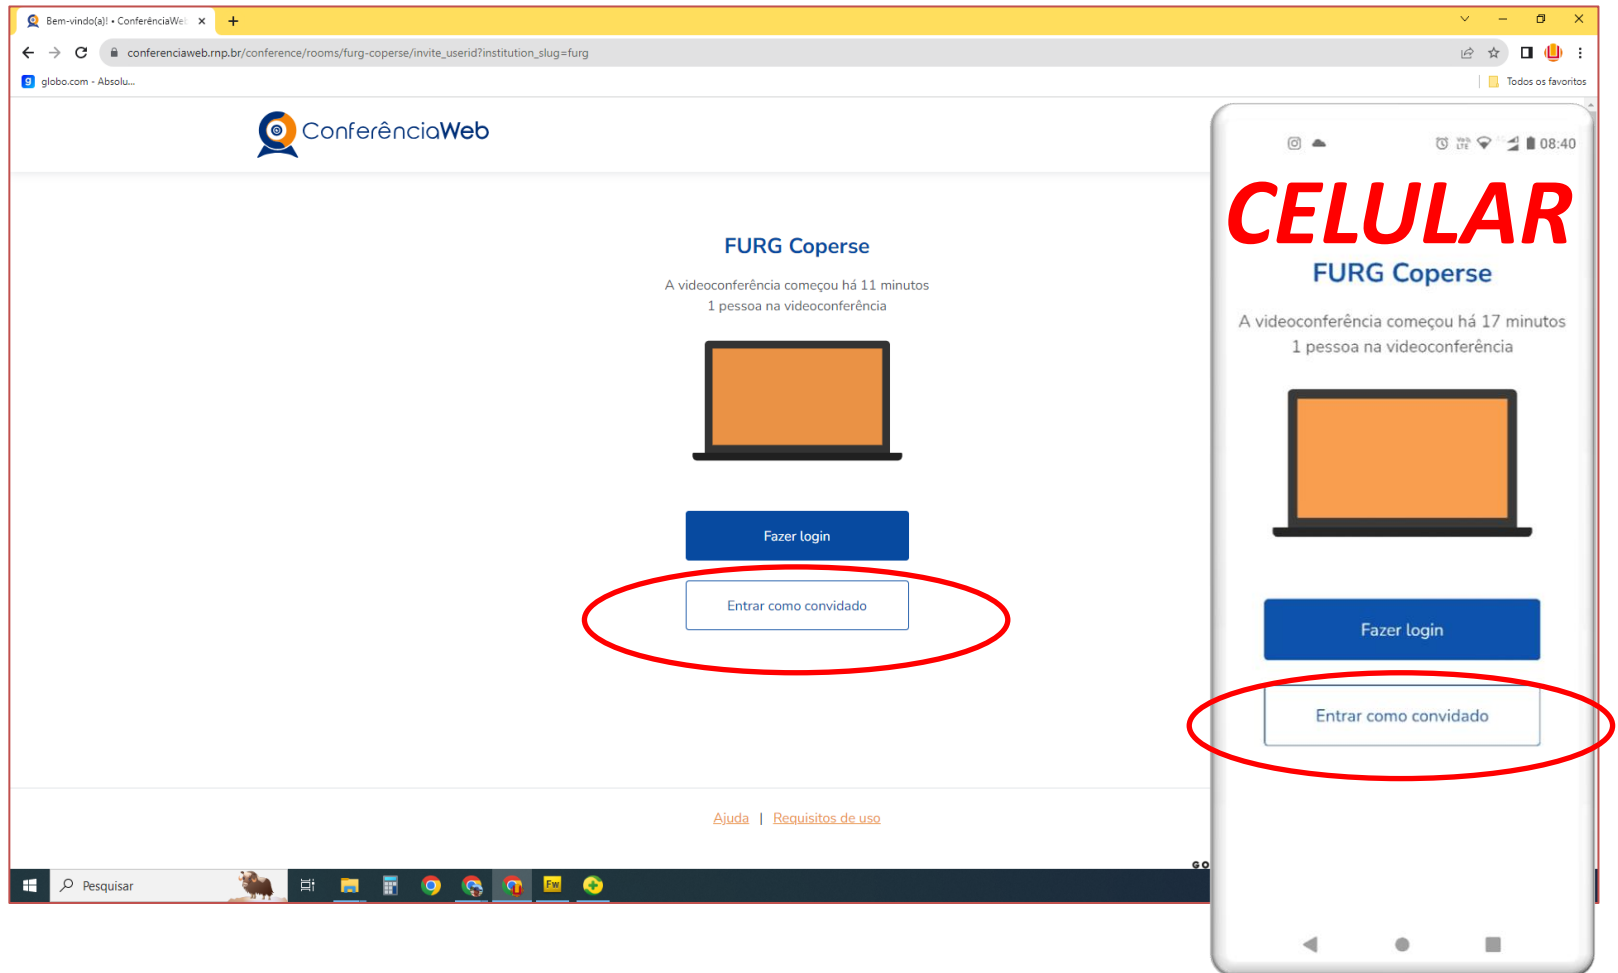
Bem-vindo(a)! • ConferênciaWeb ×

conferenciaweb.rnp.br/conference/rooms/furg-coperse/invite_userid?institution_slug=furg

globo.com - Absolu...

Todos os favoritos

ConferênciaWeb

FURG Coperse

A videoconferência começou há 11 minutos
1 pessoa na videoconferência

Fazer login

Entrar como convidado

Ajuda | Requisitos de uso

Pesquisar

08:40

CELULAR

FURG Coperse

A videoconferência começou há 17 minutos
1 pessoa na videoconferência

Fazer login

Entrar como convidado